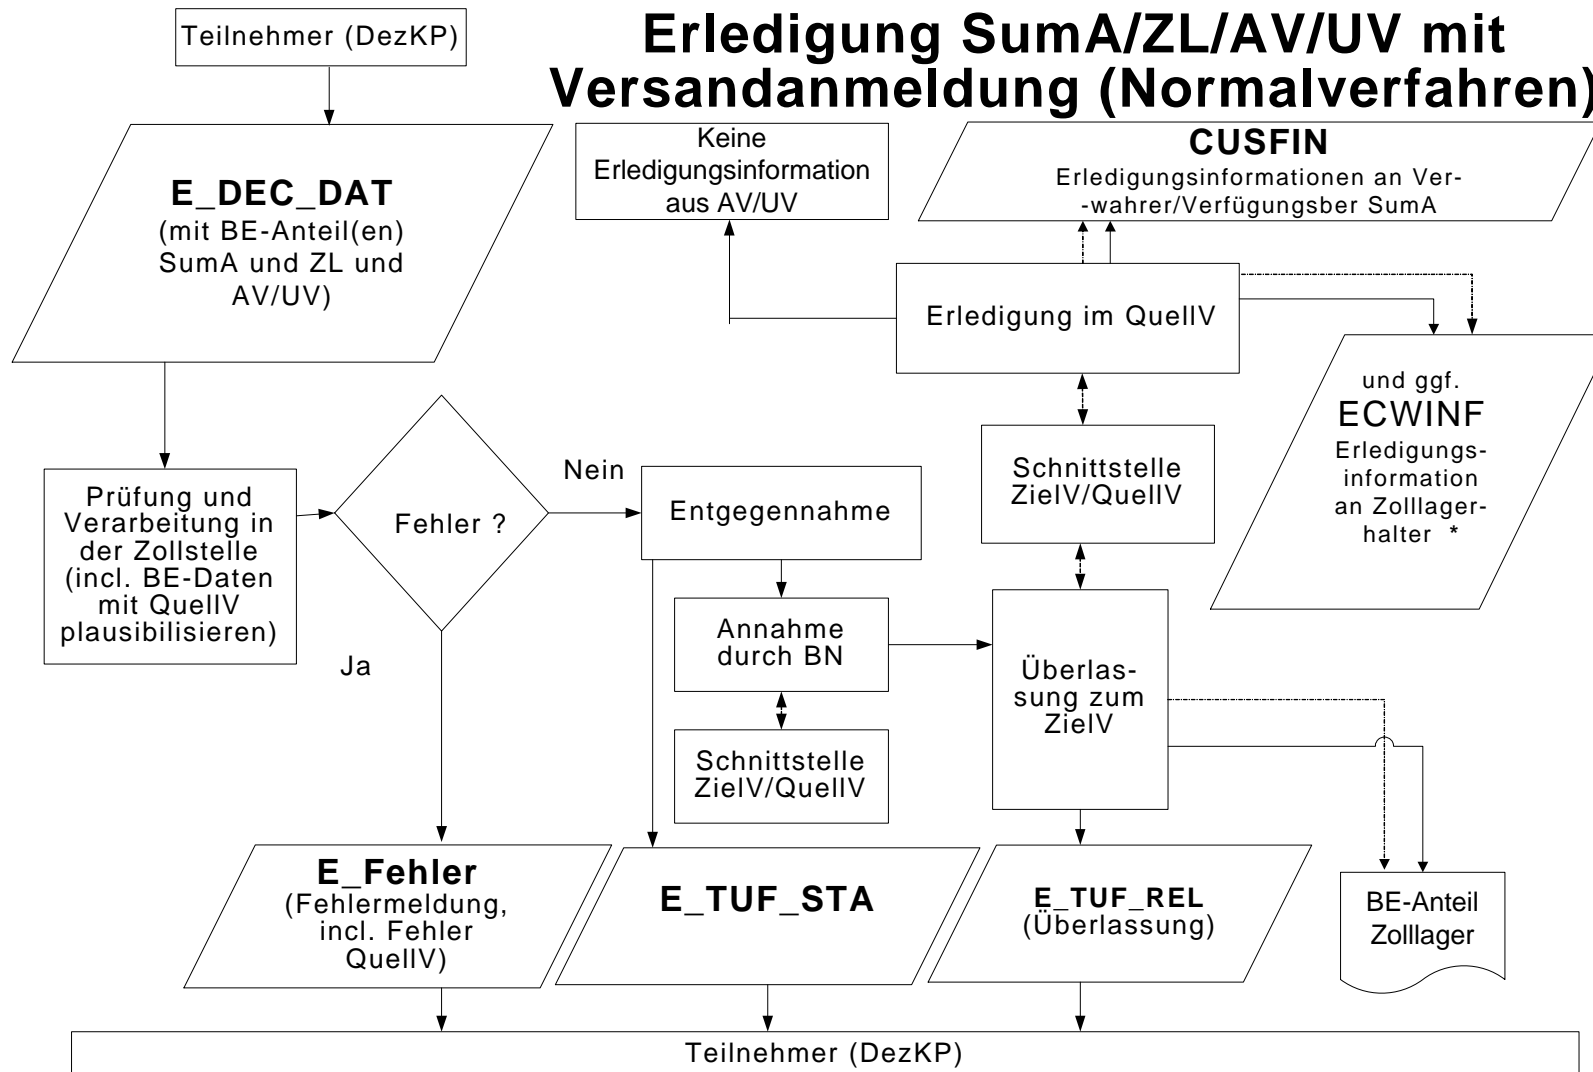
Erledigung SumA/ZL/AV/UV mit Versandanmeldung (Normalverfahren)

Teilnehmer (DezKP)

E_DEC_DAT
(mit BE-Anteil(en) SumA und ZL und AV/UV)

Keine Erledigungsinformation aus AV/UV

CUSFIN
Erledigungsinformationen an Verwahrer/Verfügungsber SumA

Erledigung im QuellV

und ggf.
ECWINF
Erledigungsinformation an Zolllagerhalter *

Schnittstelle ZielV/QuellV

Prüfung und Verarbeitung in der Zollstelle (incl. BE-Daten mit QuellV plausibilisieren)

Fehler ?

Nein

Entgegennahme

Annahme durch BN

Überlassung zum ZielV

Ja

Schnittstelle ZielV/QuellV

E_Fehler
(Fehlermeldung, incl. Fehler QuellV)

E_TUF_STA

E_TUF_REL
(Überlassung)

BE-Anteil Zolllager

Teilnehmer (DezKP)